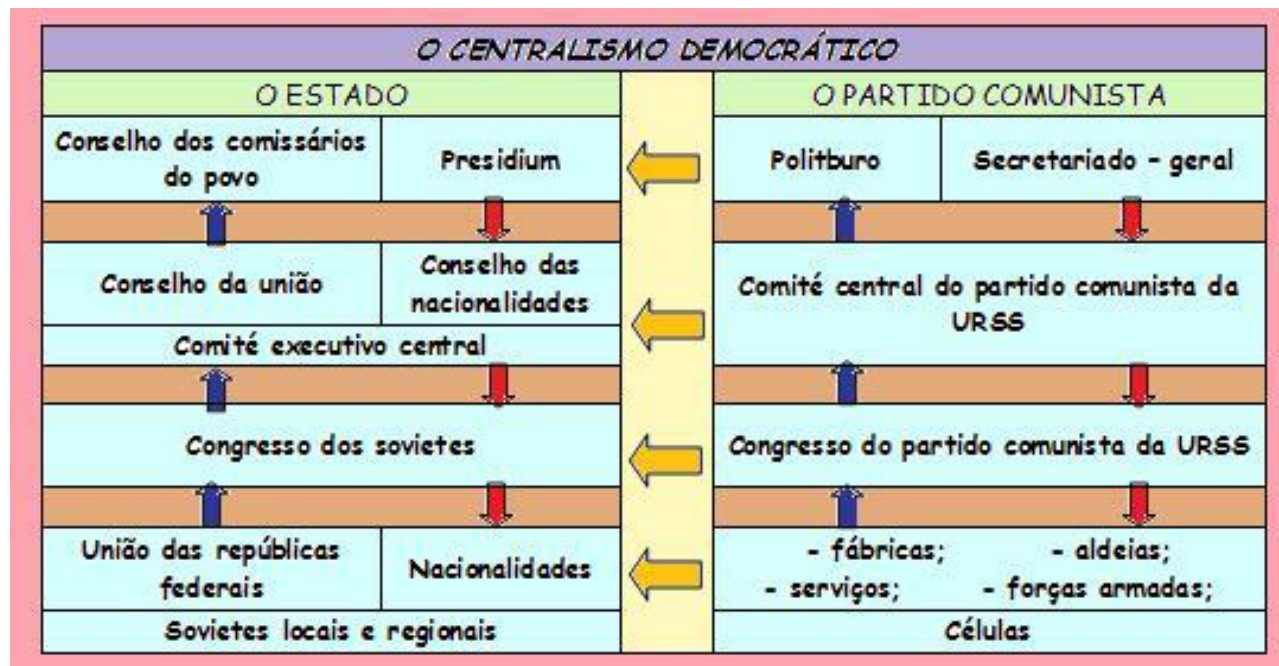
O CENTRALISMO DEMOCRÁTICO

O ESTADO

Conselho dos comissários do povo

Presidium

Conselho da união

Conselho das nacionalidades

Comité executivo central

Congresso dos sovietes

União das repúblicas federais

Nacionalidades

Sovietes locais e regionais

O PARTIDO COMUNISTA

Politburo

Secretariado - geral

Comité central do partido comunista da URSS

Congresso do partido comunista da URSS

- fábricas;

- aldeias;

- serviços;

- forças armadas;

Células